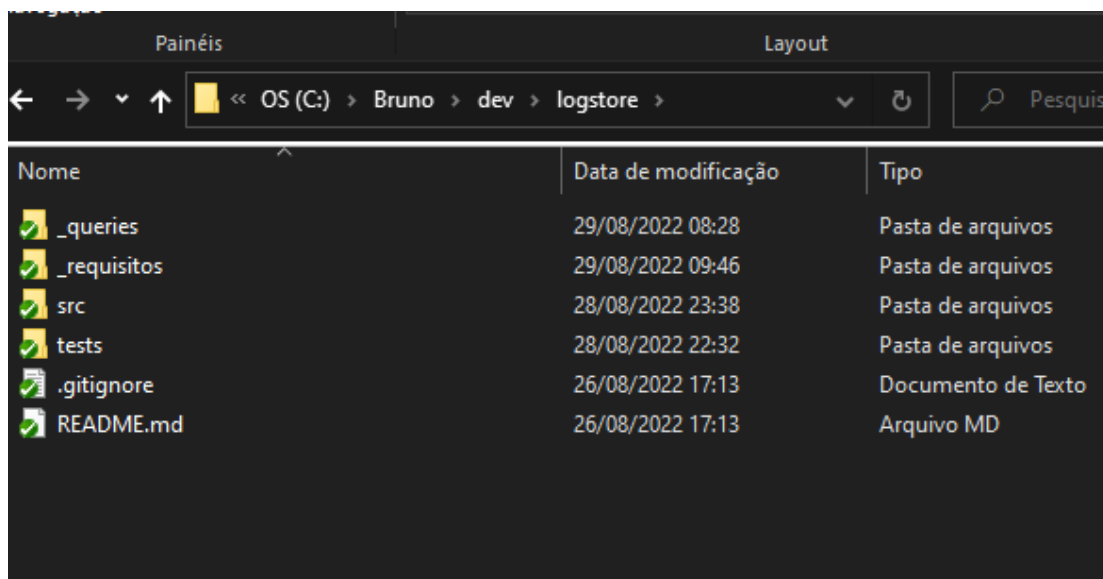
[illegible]

Painéis

Layout

« OS (C:) › Bruno › dev › logstore ›

Pesquis

| Nome | Data de modificação | Tipo |
|---|---|---|
| _queries | 29/08/2022 08:28 | Pasta de arquivos |
| _requisitos | 29/08/2022 09:46 | Pasta de arquivos |
| src | 28/08/2022 23:38 | Pasta de arquivos |
| tests | 28/08/2022 22:32 | Pasta de arquivos |
| .gitignore | 26/08/2022 17:13 | Documento de Texto |
| README.md | 26/08/2022 17:13 | Arquivo MD |